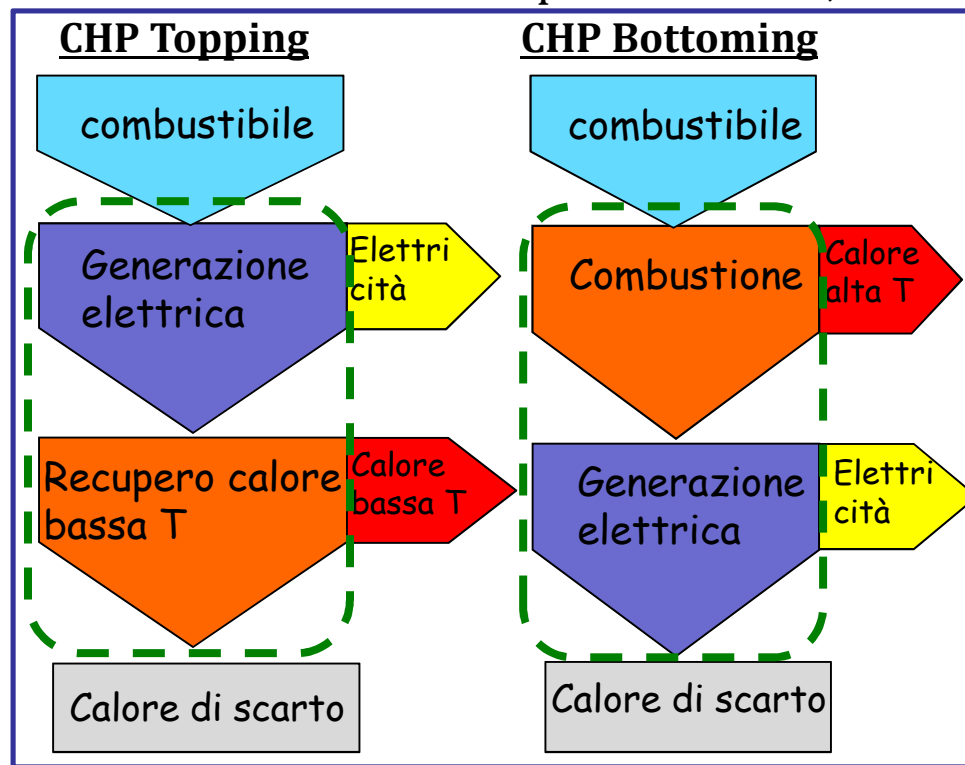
CHP Topping

combustibile

Generazione elettrica

Elettri cità

Recupero calore bassa T

Calore bassa T

Calore di scarto

CHP Bottoming

combustibile

Combustione

Calore alta T

Generazione elettrica

Elettri cità

Calore di scarto